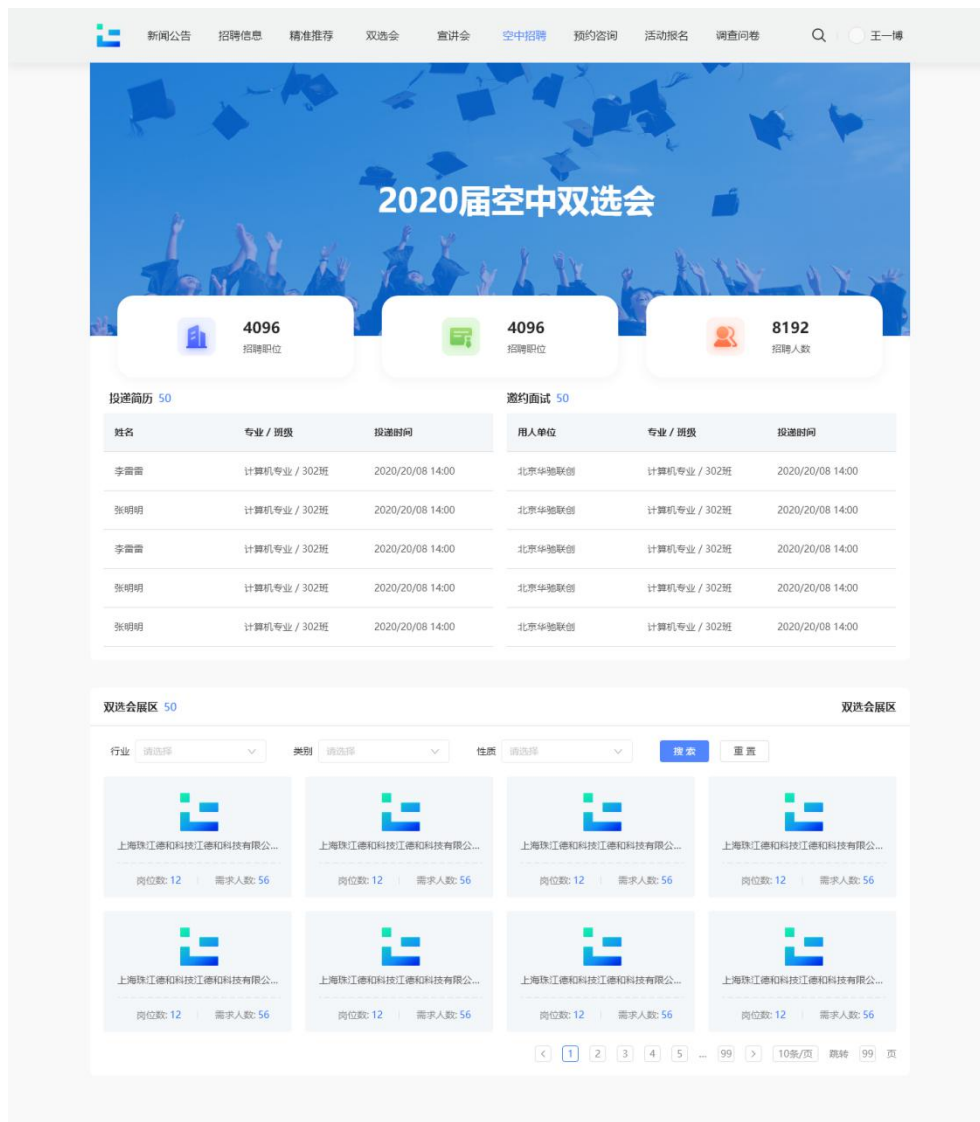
新闻公告 招聘信息 精准推荐 双选会 宣讲会 空中招聘 预约咨询 活动报名 调查问卷 王一博

2020届空中双选会

4096
招聘职位

4096
招聘职位

8192
招聘人数

投递简历 50

| 姓名 | 专业 / 班级 | 投递时间 |
|---|---|---|
| 李蕾蕾 | 计算机专业 / 302班 | 2020/20/08 14:00 |
| 张明明 | 计算机专业 / 302班 | 2020/20/08 14:00 |
| 李蕾蕾 | 计算机专业 / 302班 | 2020/20/08 14:00 |
| 张明明 | 计算机专业 / 302班 | 2020/20/08 14:00 |
| 张明明 | 计算机专业 / 302班 | 2020/20/08 14:00 |

邀约面试 50

| 用人单位 | 专业 / 班级 | 投递时间 |
|---|---|---|
| 北京华驰联创 | 计算机专业 / 302班 | 2020/20/08 14:00 |
| 北京华驰联创 | 计算机专业 / 302班 | 2020/20/08 14:00 |
| 北京华驰联创 | 计算机专业 / 302班 | 2020/20/08 14:00 |
| 北京华驰联创 | 计算机专业 / 302班 | 2020/20/08 14:00 |
| 北京华驰联创 | 计算机专业 / 302班 | 2020/20/08 14:00 |

双选会展区 50
双选会展区

行业 请选择 类别 请选择 性质 请选择 搜 索 重 置

上海珠江德和科技江德和科技有限公...
岗位数: 12 需求人数: 56

上海珠江德和科技江德和科技有限公...
岗位数: 12 需求人数: 56

上海珠江德和科技江德和科技有限公...
岗位数: 12 需求人数: 56

上海珠江德和科技江德和科技有限公...
岗位数: 12 需求人数: 56

上海珠江德和科技江德和科技有限公...
岗位数: 12 需求人数: 56

上海珠江德和科技江德和科技有限公...
岗位数: 12 需求人数: 56

上海珠江德和科技江德和科技有限公...
岗位数: 12 需求人数: 56

上海珠江德和科技江德和科技有限公...
岗位数: 12 需求人数: 56

< 1 2 3 4 5 ... 99 > 10条/页 跳转 99 页